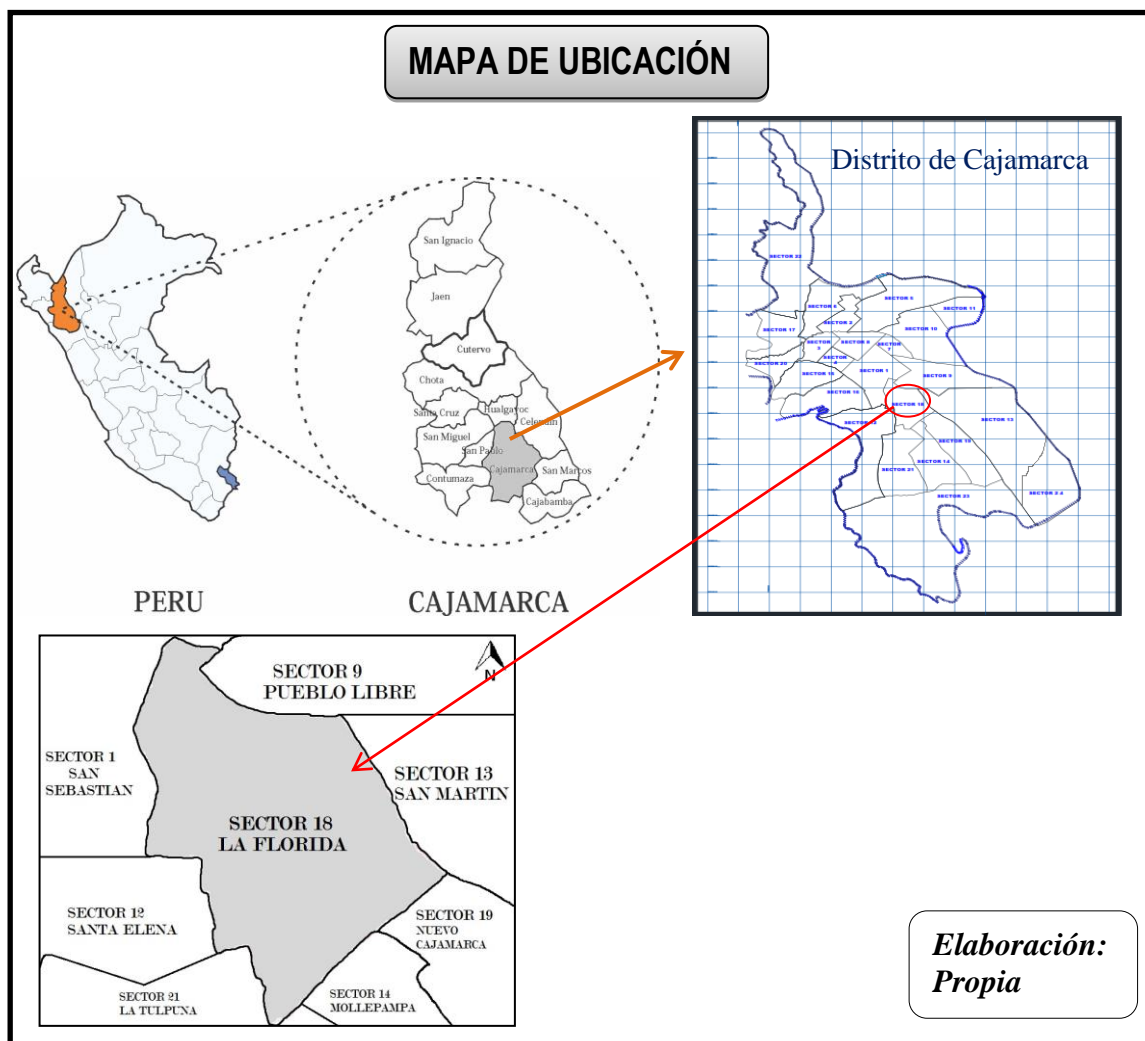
MAPA DE UBICACIÓN

Distrito de Cajamarca

SECTOR 22
SECTOR 6
SECTOR 5
SECTOR 11
SECTOR 17
SECTOR 3
SECTOR 10
SECTOR 2
SECTOR 8
SECTOR 7
SECTOR 20
SECTOR 4
SECTOR 16
SECTOR 1
SECTOR 9
SECTOR 15
SECTOR 18
SECTOR 13
SECTOR 12
SECTOR 19
SECTOR 14
SECTOR 21
SECTOR 23
SECTOR 24

San Ignacio
Jaen
Cutervo
Chota
Santa Cruz
Hualgayoc
Celendin
San Miguel
San Pablo
Cajamarca
San Marcos
Contumaza
Cajabamba

PERU
CAJAMARCA

SECTOR 9
PUEBLO LIBRE

N

SECTOR 1
SAN
SEBASTIAN

SECTOR 13
SAN MARTIN

SECTOR 18
LA FLORIDA

SECTOR 12
SANTA ELENA

SECTOR 19
NUEVO
CAJAMARCA

SECTOR 21
LA TULPUNA

SECTOR 14
MOLLEPAMPA

Elaboración:
Propia